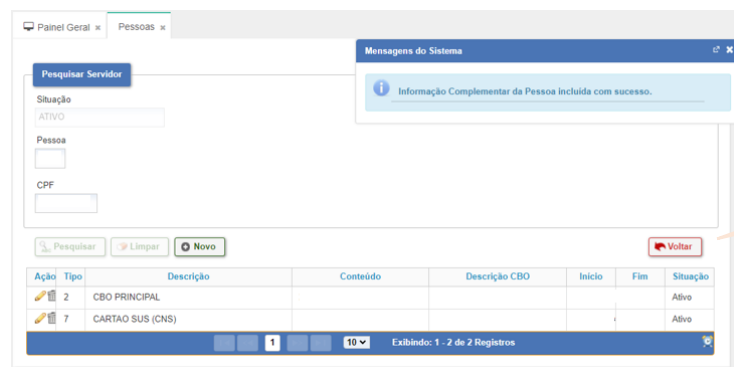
Painel Geral × Pessoas ×

Mensagens do Sistema

Informação Complementar da Pessoa incluída com sucesso.

Pesquisar Servidor

Situação

ATIVO

Pessoa

CPF

Pesquisar Limpar Novo Voltar

| Ação | Tipo | Descrição | Conteúdo | Descrição CBO | Início | Fim | Situação |
|---|---|---|---|---|---|---|---|
| | 2 | CBO PRINCIPAL | | | | | Ativo |
| | 7 | CARTAO SUS (CNS) | | | | | Ativo |

1 10 Exibindo: 1 - 2 de 2 Registros